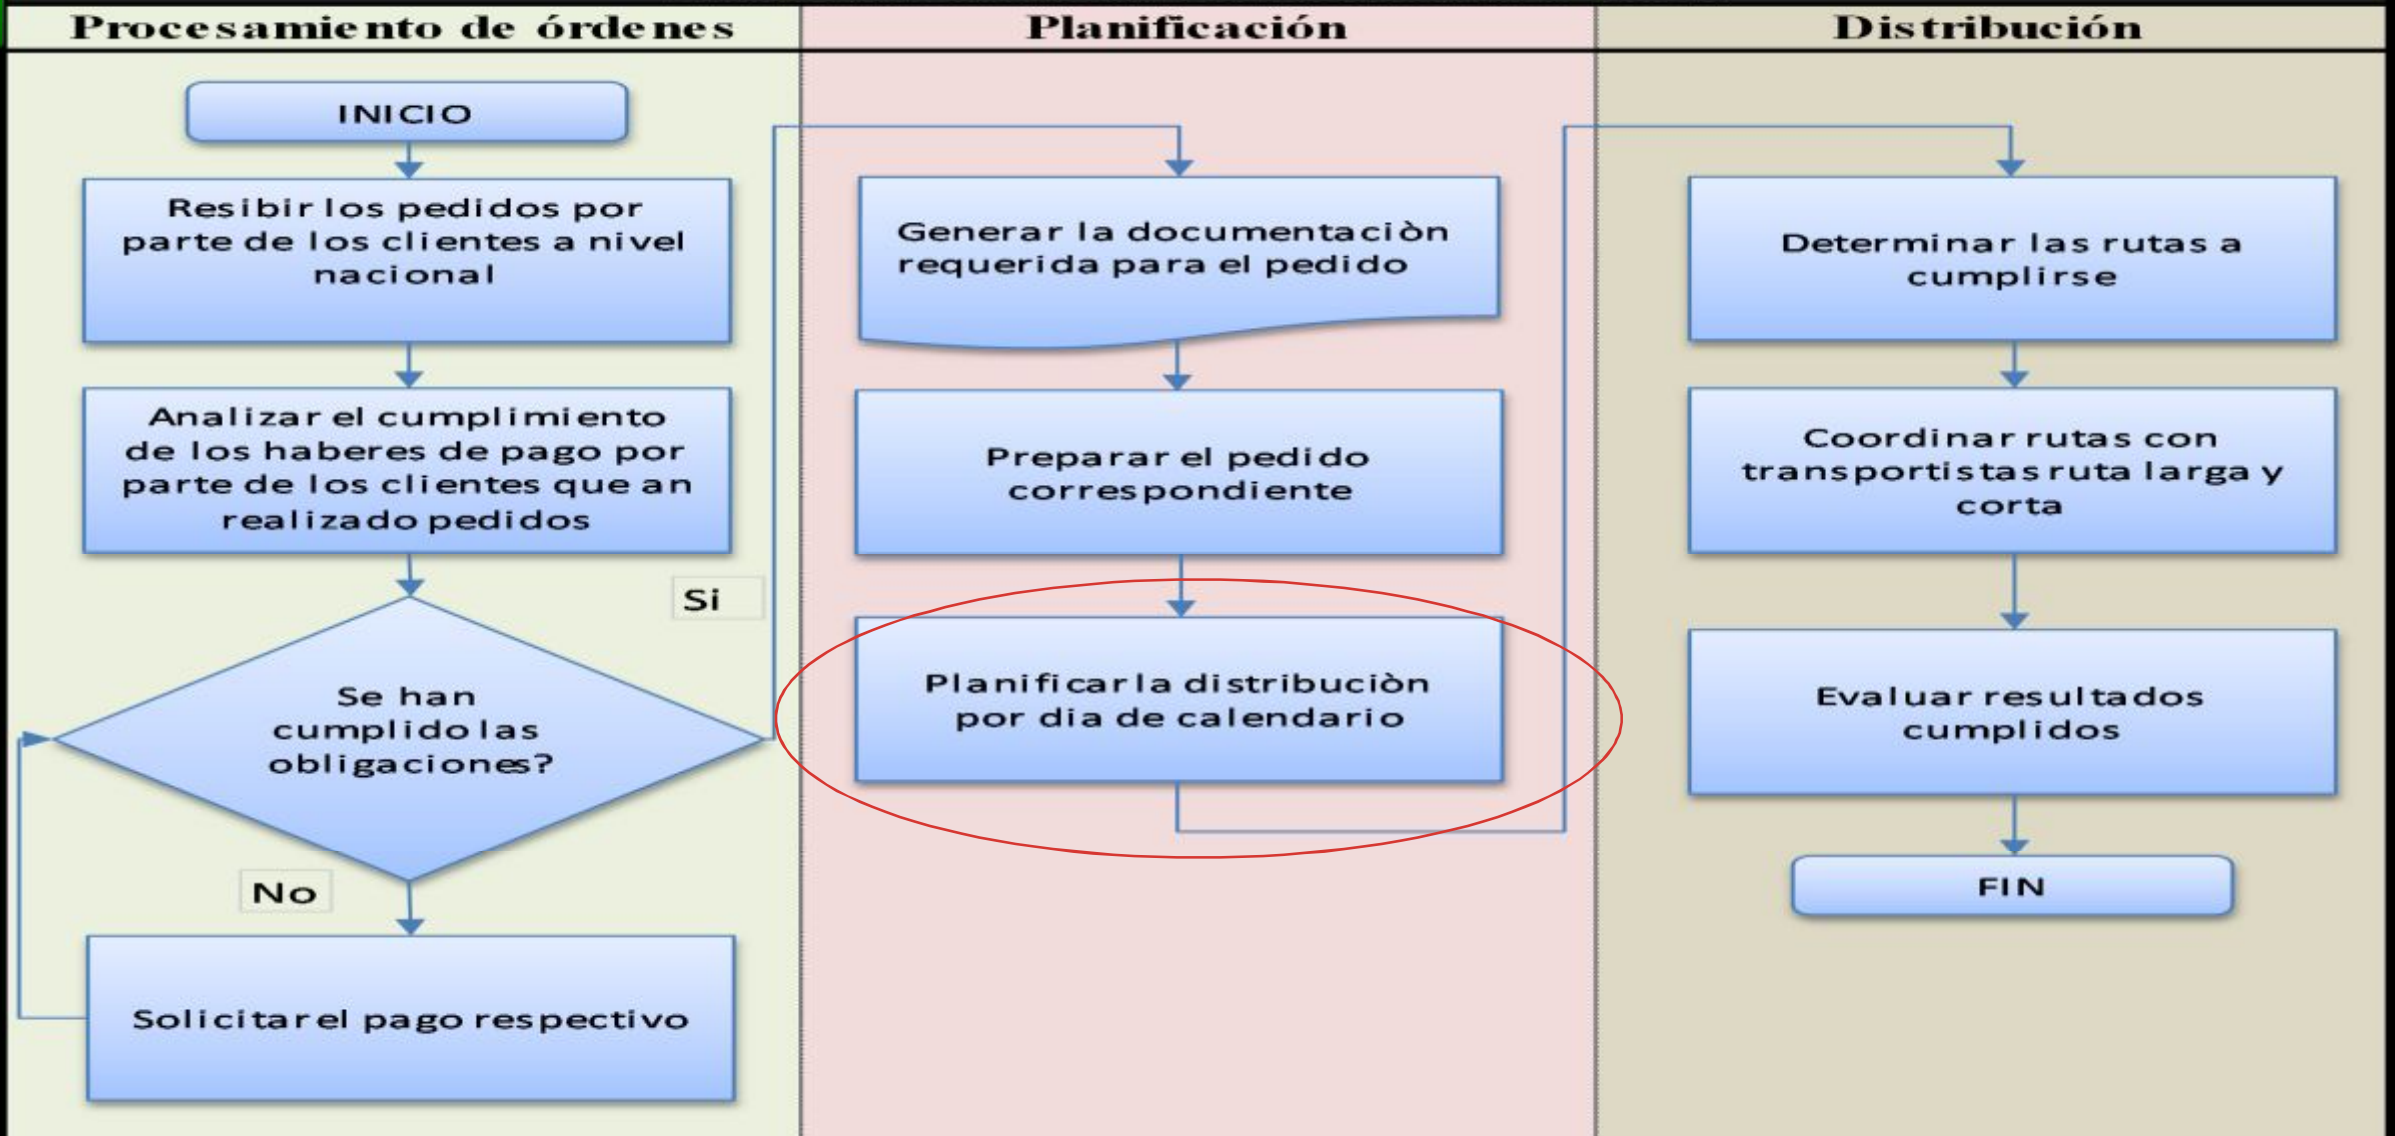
Procesamiento de órdenes

INICIO

Resibir los pedidos por parte de los clientes a nivel nacional

Analizar el cumplimiento de los haberes de pago por parte de los clientes que an realizado pedidos

Si

Se han cumplido las obligaciones?

No

Solicitar el pago respectivo

Planificación

Generar la documentaciòn requerida para el pedido

Preparar el pedido correspondiente

Planificar la distribuciòn por dia de calendario

Distribución

Determinar las rutas a cumplirse

Coordinar rutas con transportistas ruta larga y corta

Evaluar resultados cumplidos

FIN